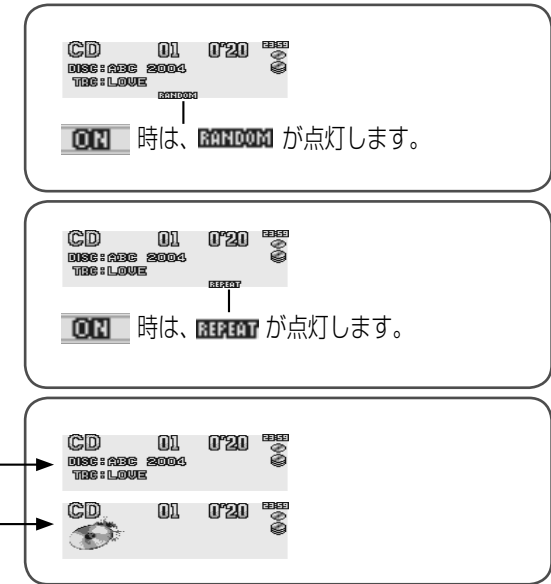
CD 01 0'20 23:59
DISC:ABC 2004
TRC:LOVE
RANDOM

ON 時は、RANDOM が点灯します。

CD 01 0'20 23:59
DISC:ABC 2004
TRC:LOVE
REPEAT

ON 時は、REPEAT が点灯します。

CD 01 0'20 23:59
DISC:ABC 2004
TRC:LOVE

CD 01 0'20 23:59